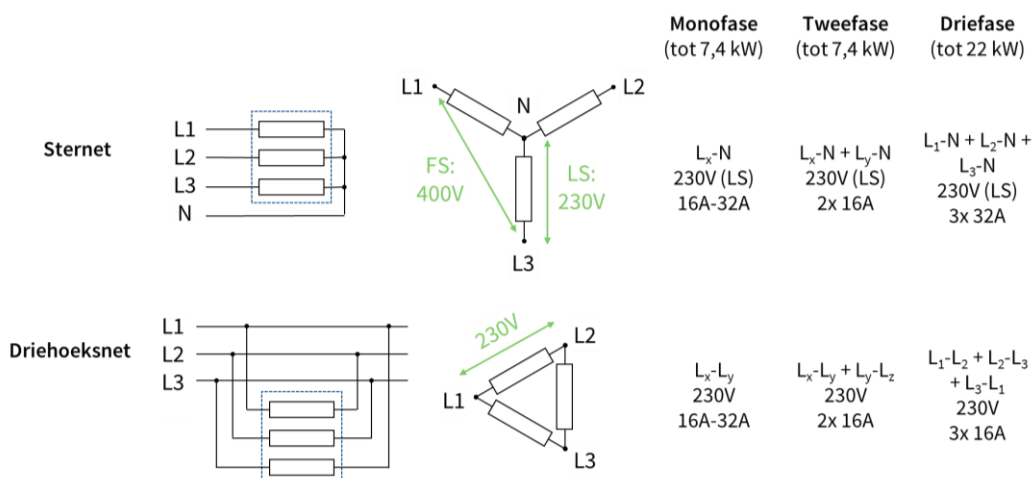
| | Monofase (tot 7,4 kW) | Tweefase (tot 7,4 kW) | Driefase (tot 22 kW) |
|---|---|---|---|
| Sternet | $L_x$-N 230V (LS) 16A-32A | $L_x$-N + $L_y$-N 230V (LS) 2x 16A | $L_1$-N + $L_2$-N + $L_3$-N 230V (LS) 3x 32A |
| Driehoeksnet | $L_x$-$L_y$ 230V 16A-32A | $L_x$-$L_y$ + $L_y$-$L_z$ 230V 2x 16A | $L_1$-$L_2$ + $L_2$-$L_3$ + $L_3$-$L_1$ 230V 3x 16A |

L1
L2
L3
N

L1
N
L2
FS: 400V
LS: 230V
L3

L1
L2
L3

230V
L2
L1
L3